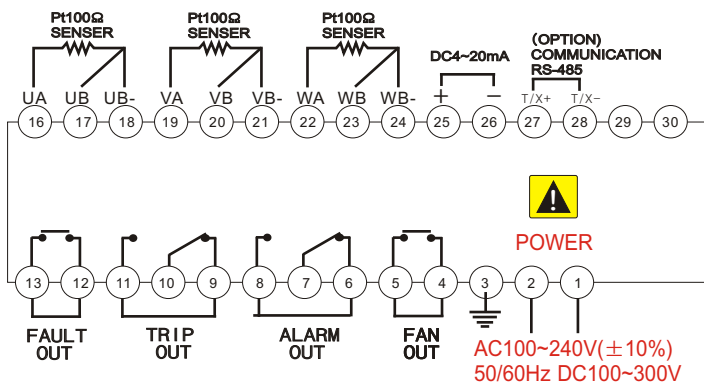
Pt100Ω SENSER

Pt100Ω SENSER

Pt100Ω SENSER

DC4~20mA

(OPTION) COMMUNICATION RS-485

UA UB UB- VA VB VB- WA WB WB- + − T/X+ T/X−

16 17 18 19 20 21 22 23 24 25 26 27 28 29 30

POWER

13 12 11 10 9 8 7 6 5 4 3 2 1

FAULT OUT

TRIP OUT

ALARM OUT

FAN OUT

AC100~240V(±10%)
50/60Hz DC100~300V